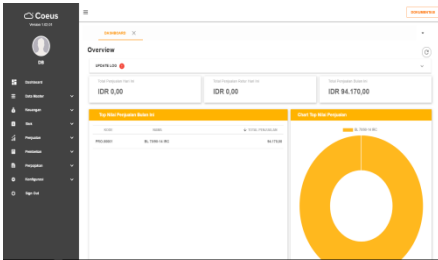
Coeus
Version 1.0.0.0

DB

Dashboard
Data Master
Keuangan
Stok
Penjualan
Pembelian
Persediaan
Konfigurasi
Sign Out

DOKUMENTASI

DASHBOARD

Overview

UPDATE LOG

Total Penjualan Hari Ini
IDR 0,00

Total Penjualan Bulan Hari Ini
IDR 0,00

Total Penjualan Bulan Ini
IDR 94.170,00

Top Nilai Penjualan Bulan Ini

| KODE | NAMA | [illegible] |
|---|---|---|
| PRD-00001 | BL. TS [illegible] | 94.170,00 |

Chart Top Nilai Penjualan

BL. TS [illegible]